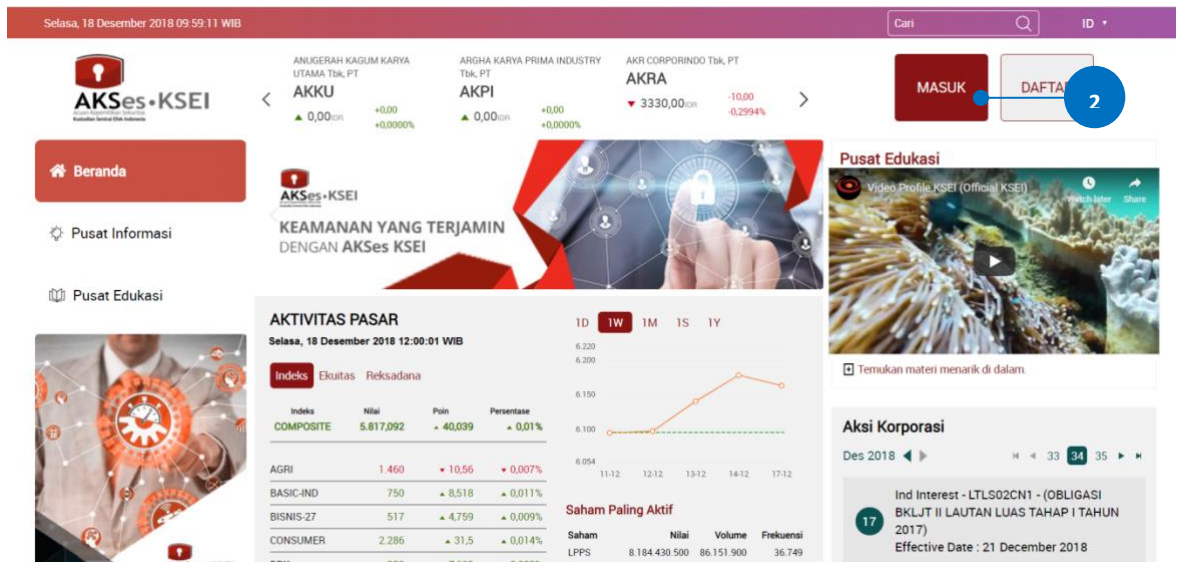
Selasa, 18 Desember 2018 09:59:11 WIB

Cari

ID

AKSes • KSEI

ANUGERAH KAGUM KARYA UTAMA Tbk, PT
AKKU
0,00 IDR +0,00 +0,0000%

ARGHA KARYA PRIMA INDUSTRY Tbk, PT
AKPI
0,00 IDR +0,00 +0,0000%

AKR CORPORINDO Tbk, PT
AKRA
3330,00 IDR -10,00 -0,2994%

MASUK

DAFTA

2

Beranda

Pusat Informasi

Pusat Edukasi

AKSes • KSEI
KEAMANAN YANG TERJAMIN
DENGAN AKSes KSEI

Pusat Edukasi

Video Profile KSEI (Official KSEI)

Watch later

Share

Temukan materi menarik di dalam.

AKTIVITAS PASAR
Selasa, 18 Desember 2018 12:00:01 WIB

Indeks Ekuitas Reksadana

| Indeks | Nilai | Poin | Persentase |
|---|---|---|---|
| COMPOSITE | 5.817,092 | 40,039 | 0,01% |
| AGRI | 1.460 | 10,56 | 0,007% |
| BASIC-IND | 750 | 8,518 | 0,011% |
| BISNIS-27 | 517 | 4,759 | 0,009% |
| CONSUMER | 2.286 | 31,5 | 0,014% |

1D 1W 1M 1S 1Y

6.220
6.200
6.150
6.100
6.054
11-12 12-12 13-12 14-12 17-12

Saham Paling Aktif

| Saham | Nilai | Volume | Frekuensi |
|---|---|---|---|
| LPPS | 8.184.430.500 | 86.151.900 | 36.749 |

Aksi Korporasi

Des 2018

33 34 35

17

Ind Interest - LTLS02CN1 - (OBLIGASI BKLJT II LAUTAN LUAS TAHAP I TAHUN 2017)
Effective Date : 21 December 2018